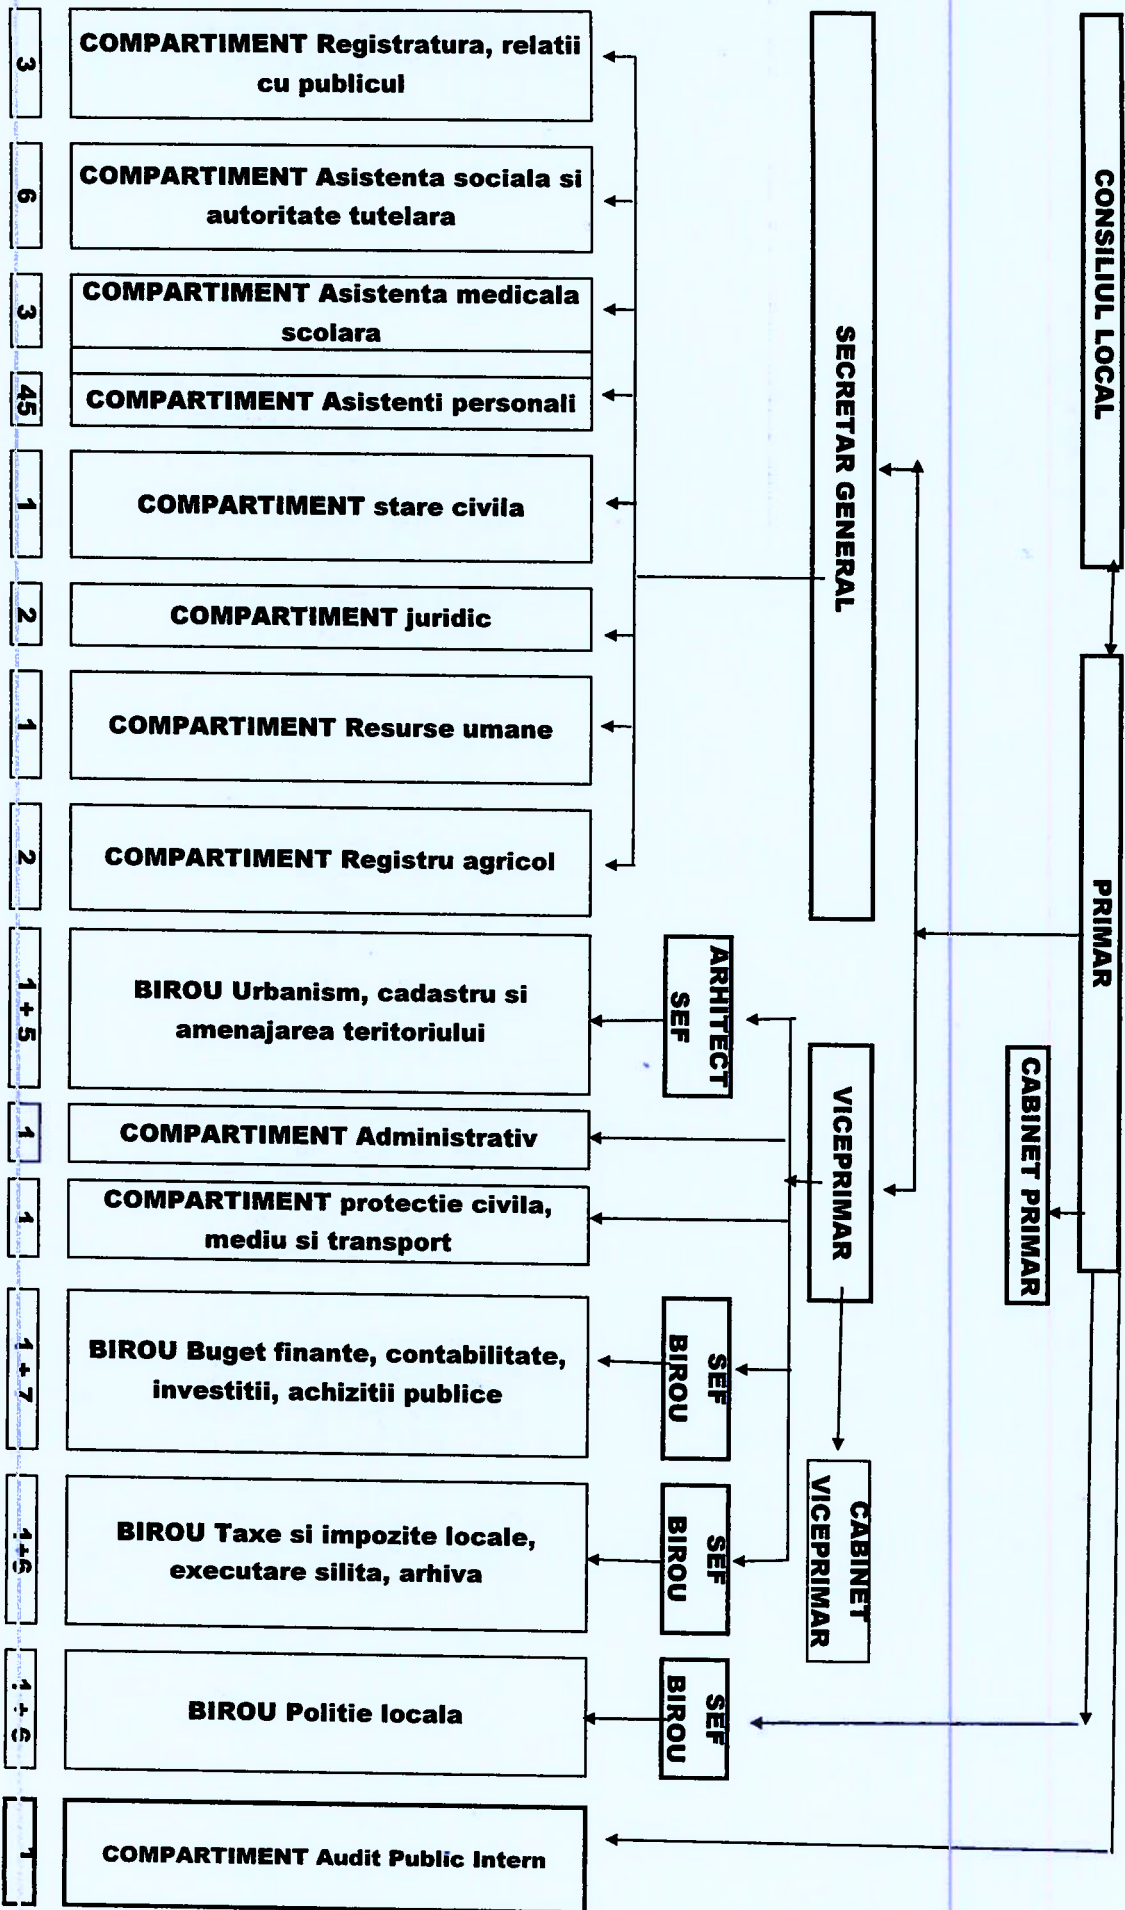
CONSILIUL LOCAL

PRIMAR

CABINET PRIMAR

SECRETAR GENERAL

VICEPRIMAR

CABINET VICEPRIMAR

3
COMPARTIMENT Registratura, relatii cu publicul

6
COMPARTIMENT Asistenta sociala si autoritate tutelara

3
COMPARTIMENT Asistenta medicala scolara

45
COMPARTIMENT Asistenti personali

1
COMPARTIMENT stare civila

2
COMPARTIMENT juridic

1
COMPARTIMENT Resurse umane

2
COMPARTIMENT Registru agricol

1 + 5
BIROU Urbanism, cadastru si amenajarea teritoriului

ARHITECT SEF

1
COMPARTIMENT Administrativ

1
COMPARTIMENT protectie civila, mediu si transport

1 + 7
BIROU Buget finante, contabilitate, investitii, achizitii publice

SEF BIROU

1+6
BIROU Taxe si impozite locale, executare silita, arhiva

SEF BIROU

1 + 6
BIROU Politie locala

SEF BIROU

1
COMPARTIMENT Audit Public Intern